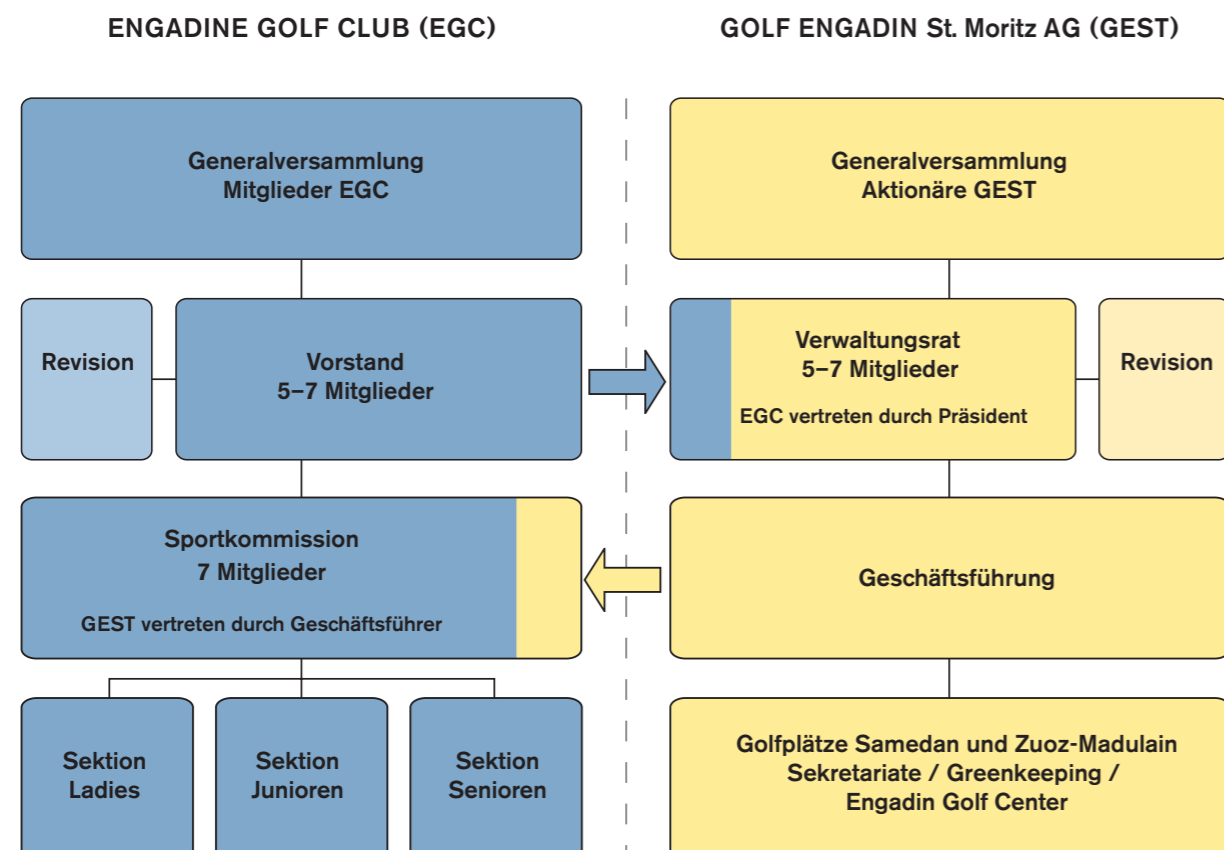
ENGADINE GOLF CLUB (EGC)

Generalversammlung
Mitglieder EGC

Revision

Vorstand
5–7 Mitglieder

Sportkommission
7 Mitglieder

GEST vertreten durch Geschäftsführer

Sektion Ladies

Sektion Junioren

Sektion Senioren

GOLF ENGADIN St. Moritz AG (GEST)

Generalversammlung
Aktionäre GEST

Verwaltungsrat
5–7 Mitglieder

EGC vertreten durch Präsident

Revision

Geschäftsführung

Golfplätze Samedan und Zuoz-Madulain
Sekretariate / Greenkeeping /
Engadin Golf Center